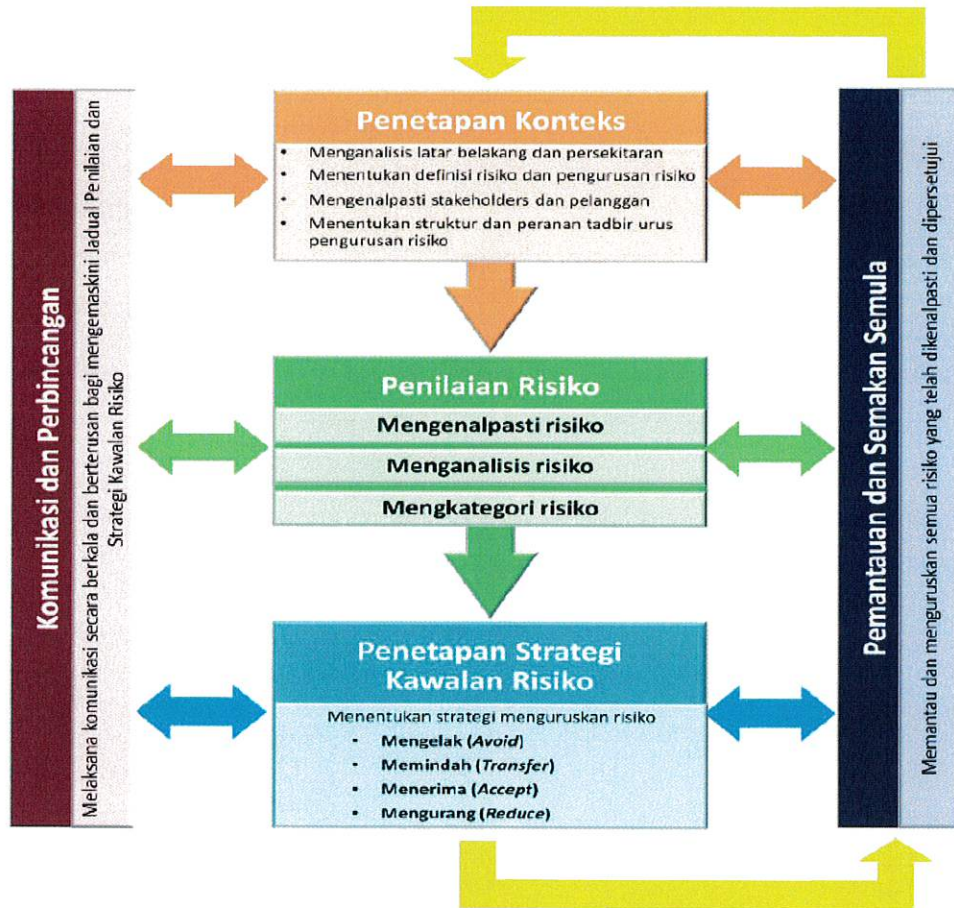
Komunikasi dan Perbincangan

Melaksana komunikasi secara berkala dan berterusan bagi mengemaskini Jadual Penilaian dan Strategi Kawalan Risiko

Penetapan Konteks

- Menganalisis latar belakang dan persekitaran
- Menentukan definisi risiko dan pengurusan risiko
- Mengenalpasti stakeholders dan pelanggan
- Menentukan struktur dan peranan tadbir urus pengurusan risiko

Penilaian Risiko

Mengenalpasti risiko

Menganalisis risiko

Mengkategori risiko

Penetapan Strategi Kawalan Risiko

Menentukan strategi menguruskan risiko

- Mengelak (*Avoid*)
- Memindah (*Transfer*)
- Menerima (*Accept*)
- Mengurang (*Reduce*)

Pemantauan dan Semakan Semula

Memantau dan menguruskan semua risiko yang telah dikenalpasti dan dipersetujui